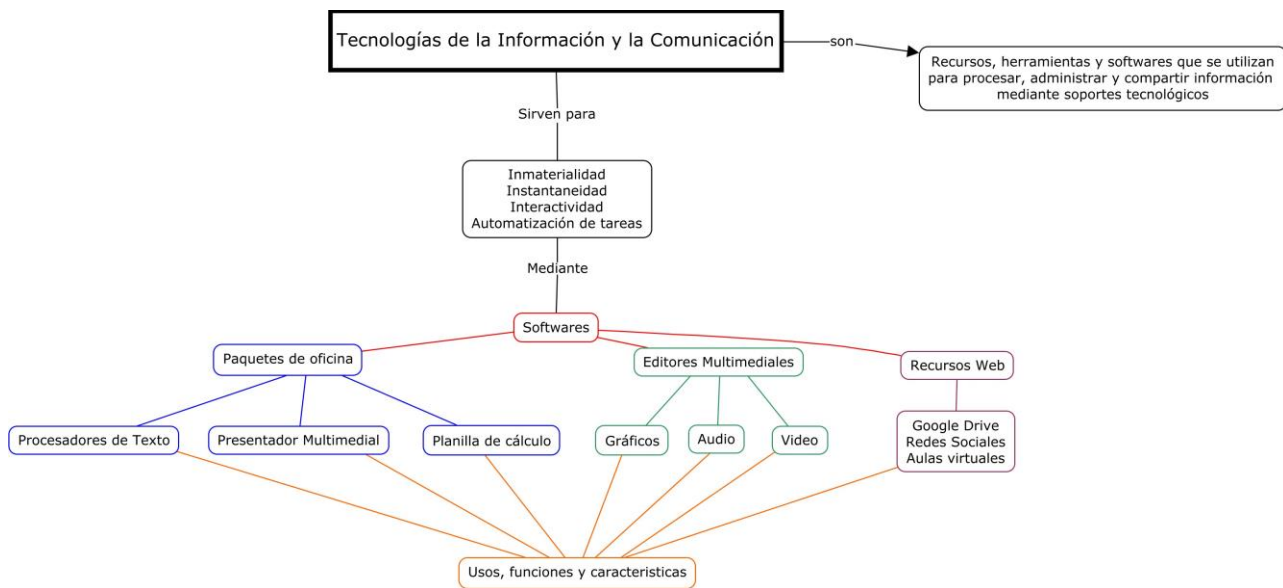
Tecnologías de la Información y la Comunicación

son

Recursos, herramientas y softwares que se utilizan para procesar, administrar y compartir información mediante soportes tecnológicos

Sirven para

Inmaterialidad
Instantaneidad
Interactividad
Automatización de tareas

Mediante

Softwares

Paquetes de oficina

Editores Multimediales

Recursos Web

Procesadores de Texto

Presentador Multimedial

Planilla de cálculo

Gráficos

Audio

Video

Google Drive
Redes Sociales
Aulas virtuales

Usos, funciones y caracteristicas